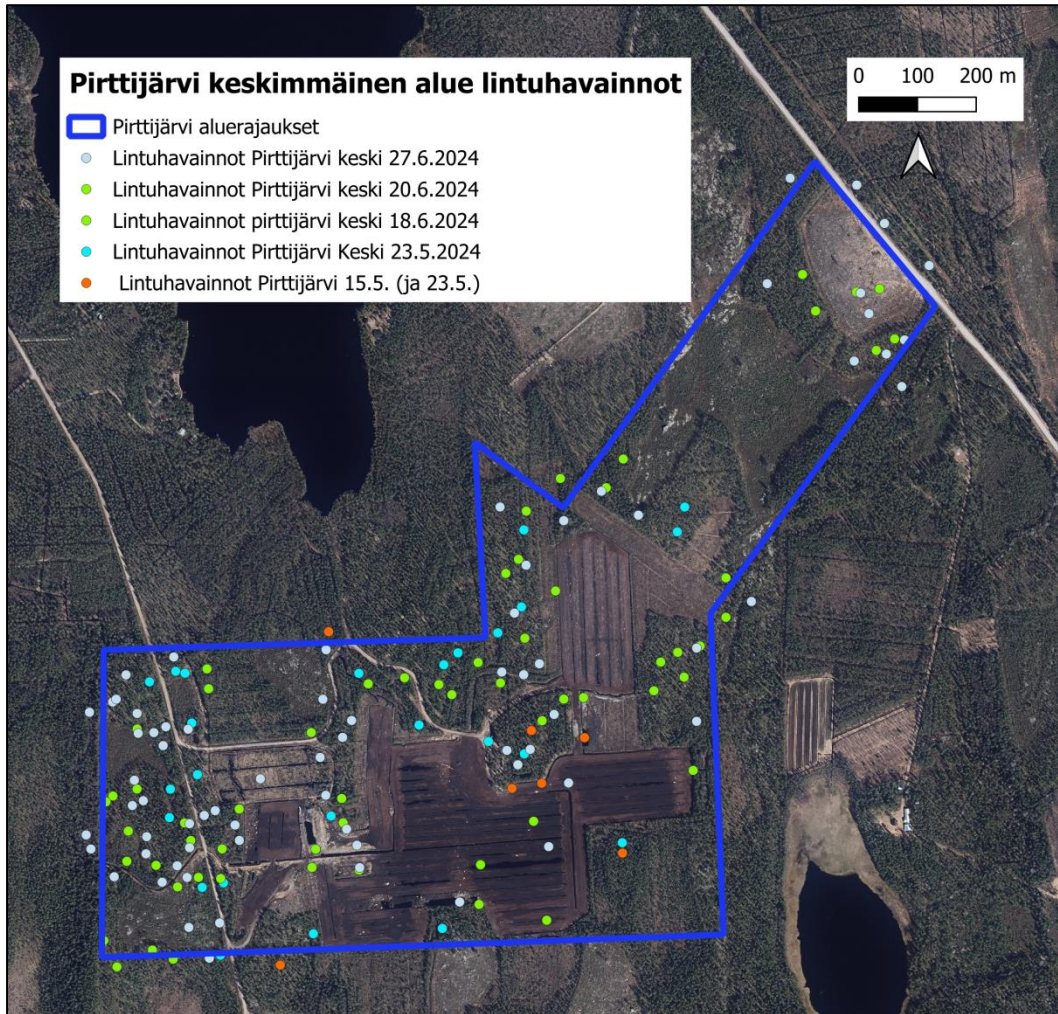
Pirttijärvi keskimmäinen alue lintuhavainnot

Pirttijärvi aluerajaukset
Lintuhavainnot Pirttijärvi keski 27.6.2024
Lintuhavainnot Pirttijärvi keski 20.6.2024
Lintuhavainnot pirttijärvi keski 18.6.2024
Lintuhavainnot Pirttijärvi Keski 23.5.2024
Lintuhavainnot Pirttijärvi 15.5. (ja 23.5.)

0 100 200 m